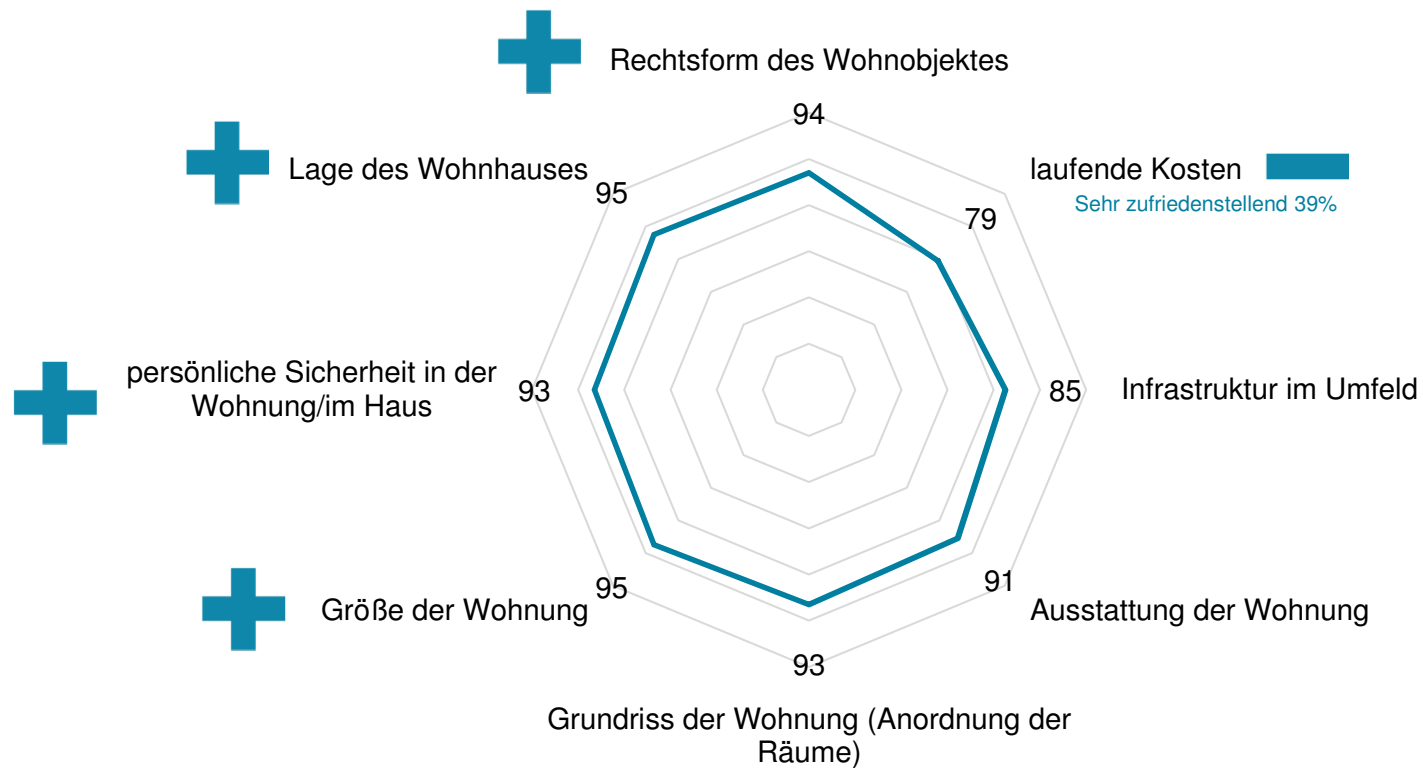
Rechtsform des Wohnobjektes

94

Lage des Wohnhauses

95

laufende Kosten

Sehr zufriedenstellend 39%

79

persönliche Sicherheit in der Wohnung/im Haus

93

85

Infrastruktur im Umfeld

Größe der Wohnung

95

91

Ausstattung der Wohnung

93

Grundriss der Wohnung (Anordnung der Räume)